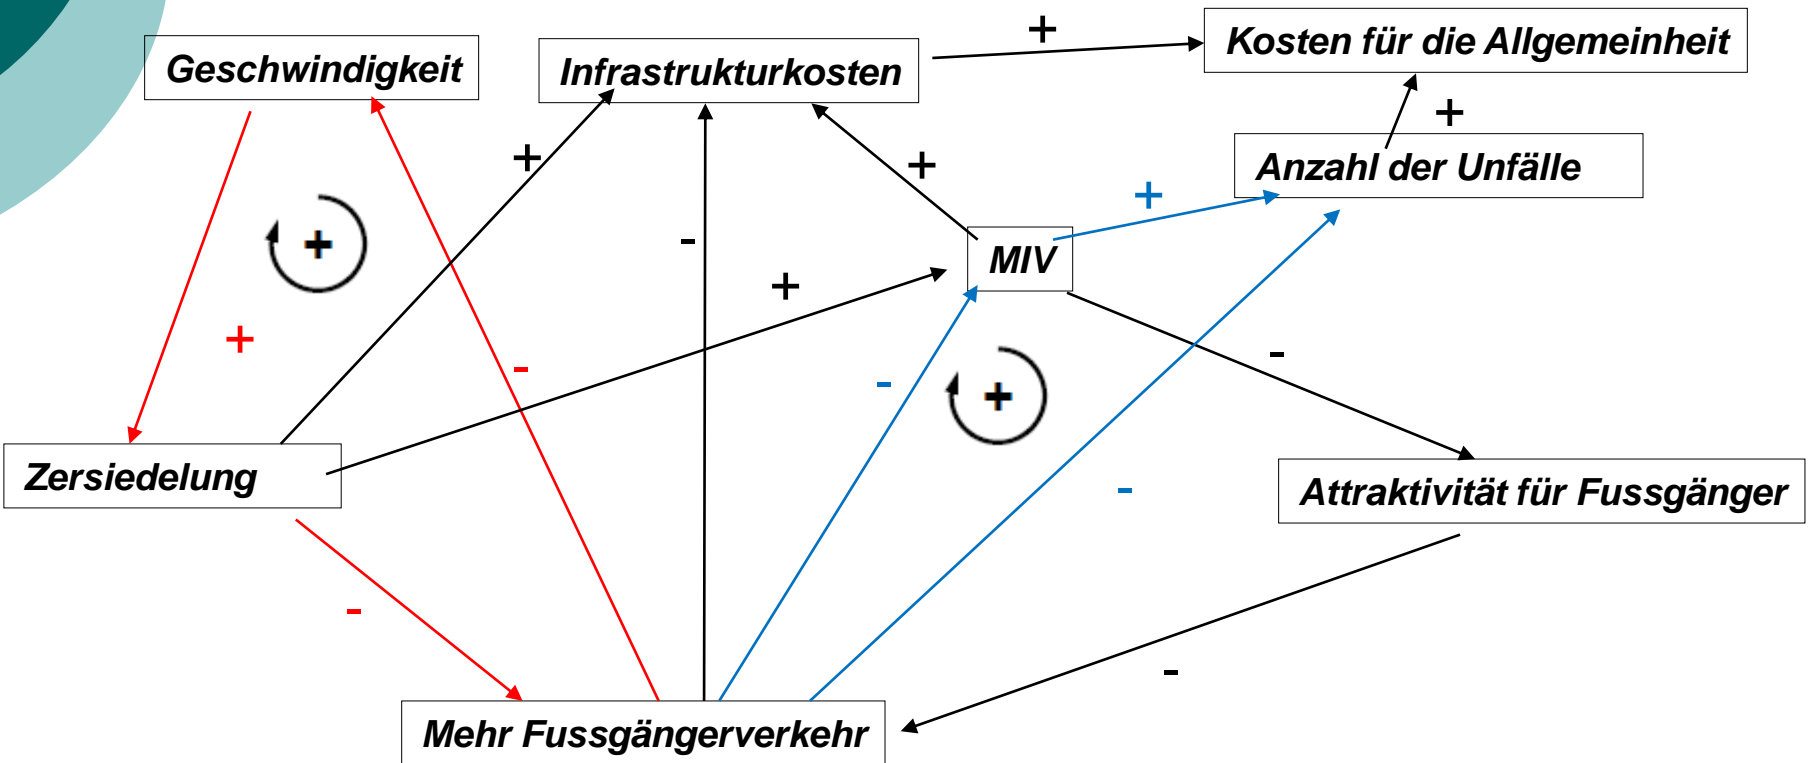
Geschwindigkeit

Infrastrukturkosten

+

Kosten für die Allgemeinheit

+

Anzahl der Unfälle

+

+

+

+

-

+

MIV

+

-

-

+

-

Zersiedelung

-

Attraktivität für Fussgänger

-

-

Mehr Fussgängerverkehr